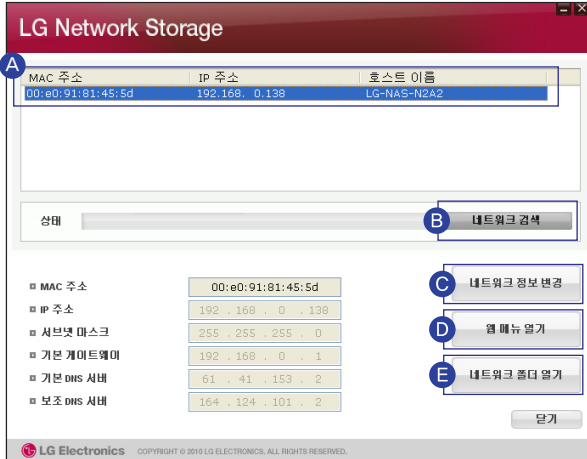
LG Network Storage

A

| MAC 주소 | IP 주소 | 호스트 이름 |
|---|---|---|
| 00:e0:91:81:45:5d | 192.168. 0.138 | LG-NAS-N2A2 |

상태

B 네트워크 검색

MAC 주소 00:e0:91:81:45:5d
IP 주소 192 . 168 . 0 . 138
서브넷 마스크 255 . 255 . 255 . 0
기본 게이트웨이 192 . 168 . 0 . 1
기본 DNS 서버 61 . 41 . 153 . 2
보조 DNS 서버 164 . 124 . 101 . 2

C 네트워크 정보 변경
D 웹 메뉴 열기
E 네트워크 폴더 열기

닫기

LG Electronics COPYRIGHT © 2010 LG ELECTRONICS. ALL RIGHTS RESERVED.